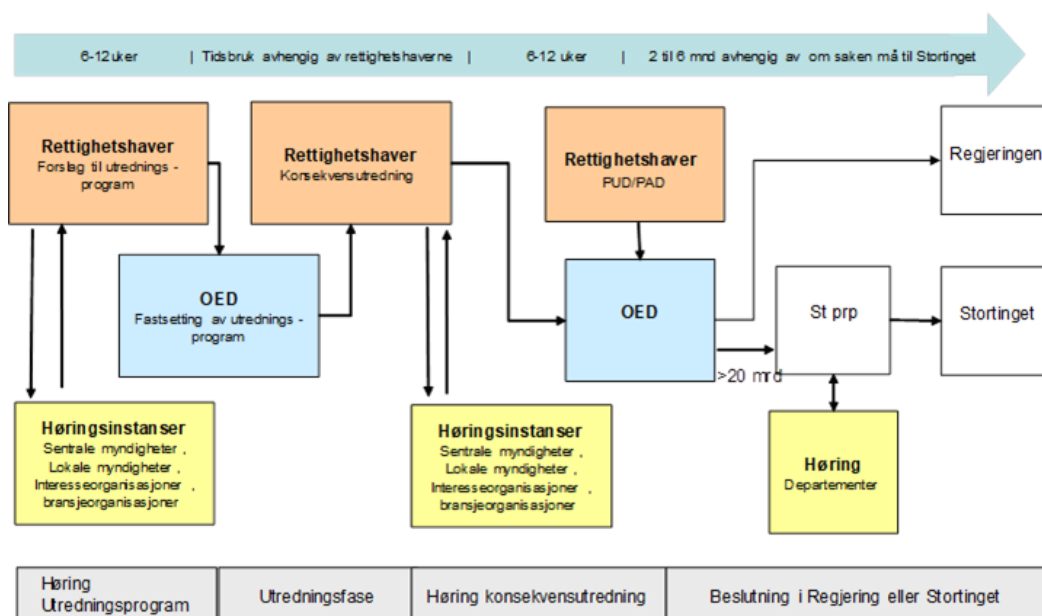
6-12 uker | Tidsbruk avhengig av rettighetshaverne | 6-12 uker | 2 til 6 mnd avhengig av om saken må til Stortinget

Rettighetshaver
Forslag til utrednings - program

Rettighetshaver
Konsekvensutredning

Rettighetshaver
PUD/PAD

Regjeringen

OED
Fastsetting av utrednings - program

OED

St prp

Stortinget

>20 mrd

Høringsinstanser
Sentrale myndigheter , Lokale myndigheter , Interesseorganisasjoner , bransjeorganisasjoner

Høringsinstanser
Sentrale myndigheter , Lokale myndigheter , Interesseorganisasjoner , bransjeorganisasjoner

Høring
Departementer

| Høring Utredningsprogram | Utredningsfase | Høring konsekvensutredning | Beslutning i Regjering eller Stortinget |
|---|---|---|---|